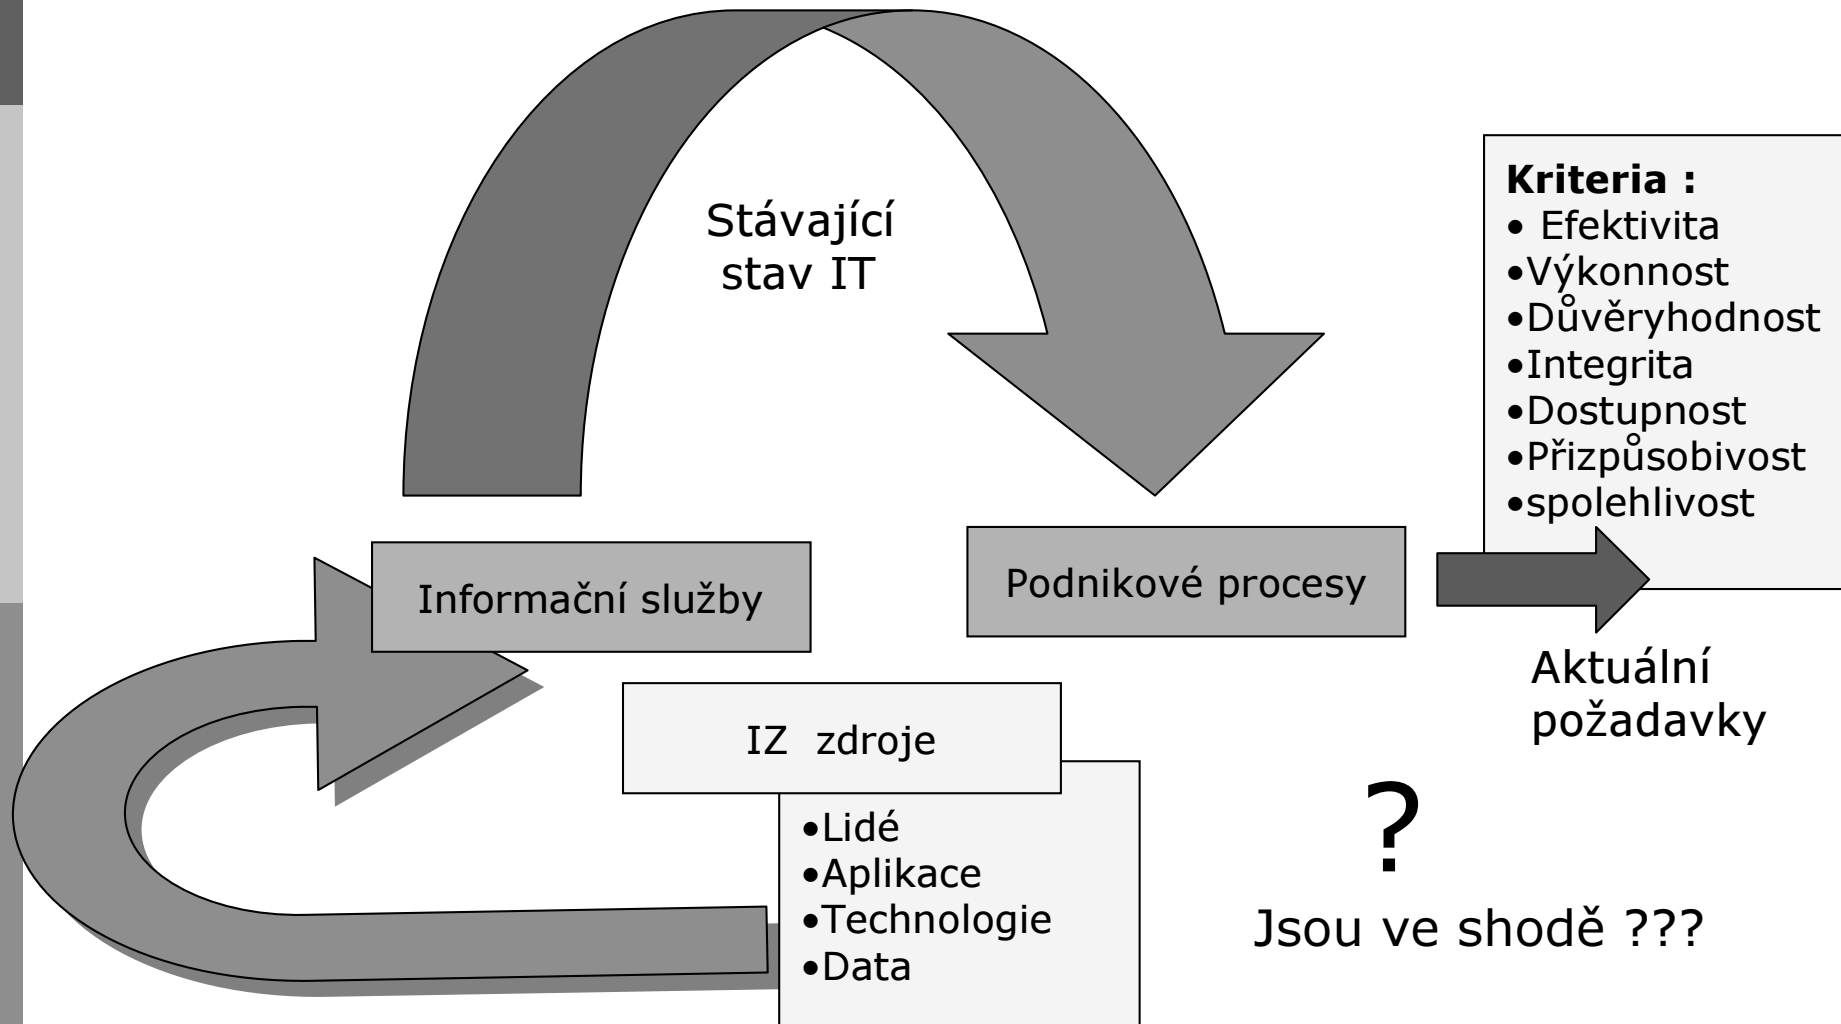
Stávající stav IT

Kriteria :
• Efektivita
•Výkonnost
•Důvěryhodnost
•Integrita
•Dostupnost
•Přizpůsobivost
•spolehlivost

Informační služby

Podnikové procesy

Aktuální požadavky

IZ zdroje

•Lidé
•Aplikace
•Technologie
•Data

?

Jsou ve shodě ???